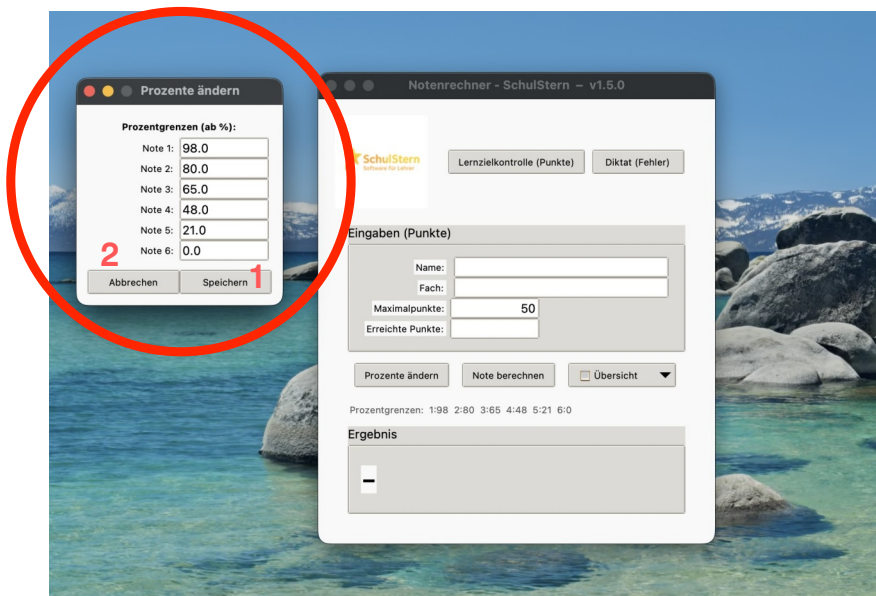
Prozente ändern

Prozentgrenzen (ab %):

Note 1: 98.0
Note 2: 80.0
Note 3: 65.0
Note 4: 48.0
Note 5: 21.0
Note 6: 0.0

2 Abbrechen
Speichern 1

Notenrechner - SchulStern – v1.5.0

SchulStern
Software für Lehrer

Lernzielkontrolle (Punkte)
Diktat (Fehler)

Eingaben (Punkte)

Name:
Fach:
Maximalpunkte: 50
Erreichte Punkte:

Prozente ändern
Note berechnen
Übersicht

Prozentgrenzen: 1:98 2:80 3:65 4:48 5:21 6:0

Ergebnis

–